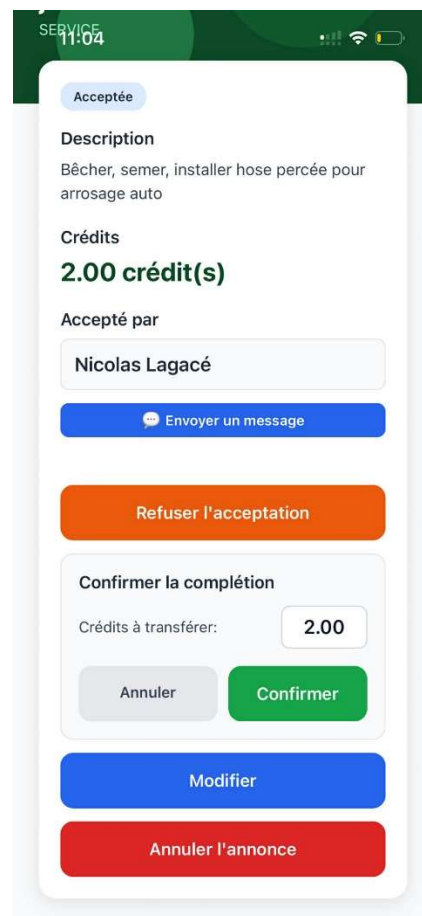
SERVICE
11:04

Acceptée

Description

Bêcher, semer, installer hose percée pour arrosage auto

Crédits

2.00 crédit(s)

Accepté par

Nicolas Lagacé

Envoyer un message

Refuser l'acceptation

Confirmer la complétion

Crédits à transférer:

2.00

Annuler

Confirmer

Modifier

Annuler l'annonce